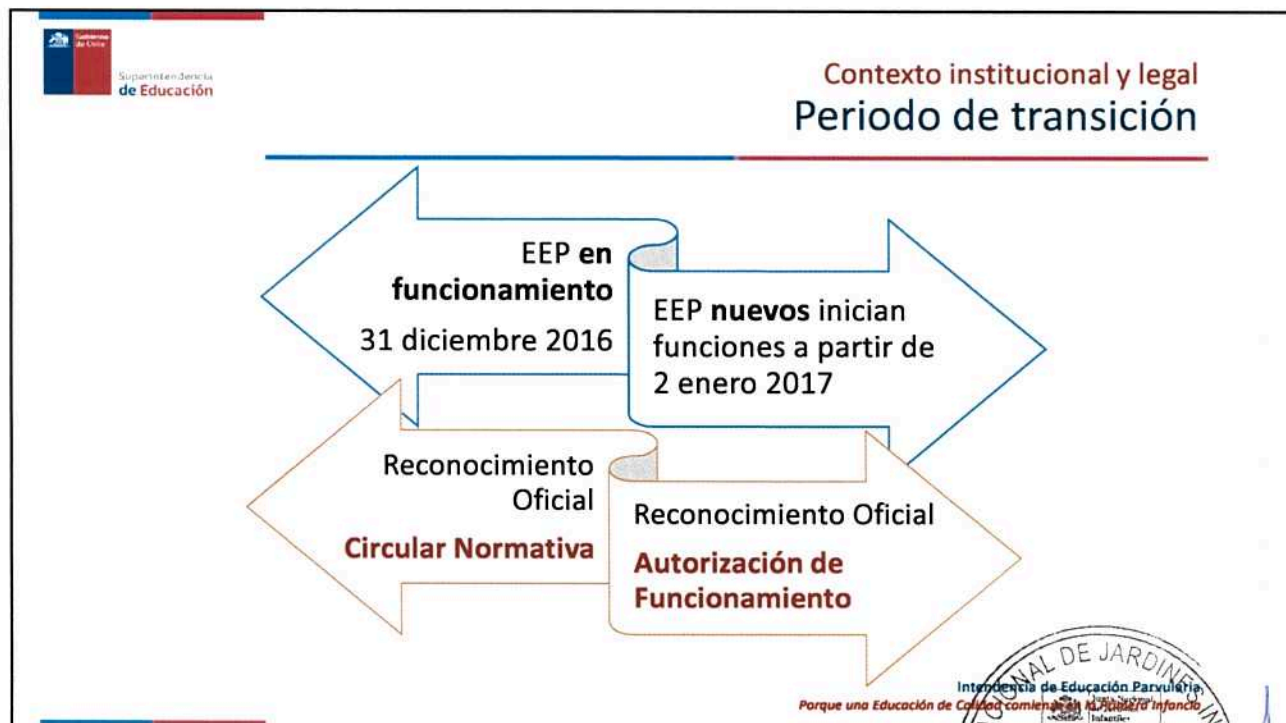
Gobierno de Chile

Superintendencia de Educación

Contexto institucional y legal
Periodo de transición

EEP en funcionamiento
31 diciembre 2016

EEP nuevos inician funciones a partir de 2 enero 2017

Reconocimiento Oficial
Circular Normativa

Reconocimiento Oficial
Autorización de Funcionamiento

Intendencia de Educación Parvularia
Porque una Educación de Calidad comienza en la Primera Infancia

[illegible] DE JARDINES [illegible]
Junta Nacional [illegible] Infantiles